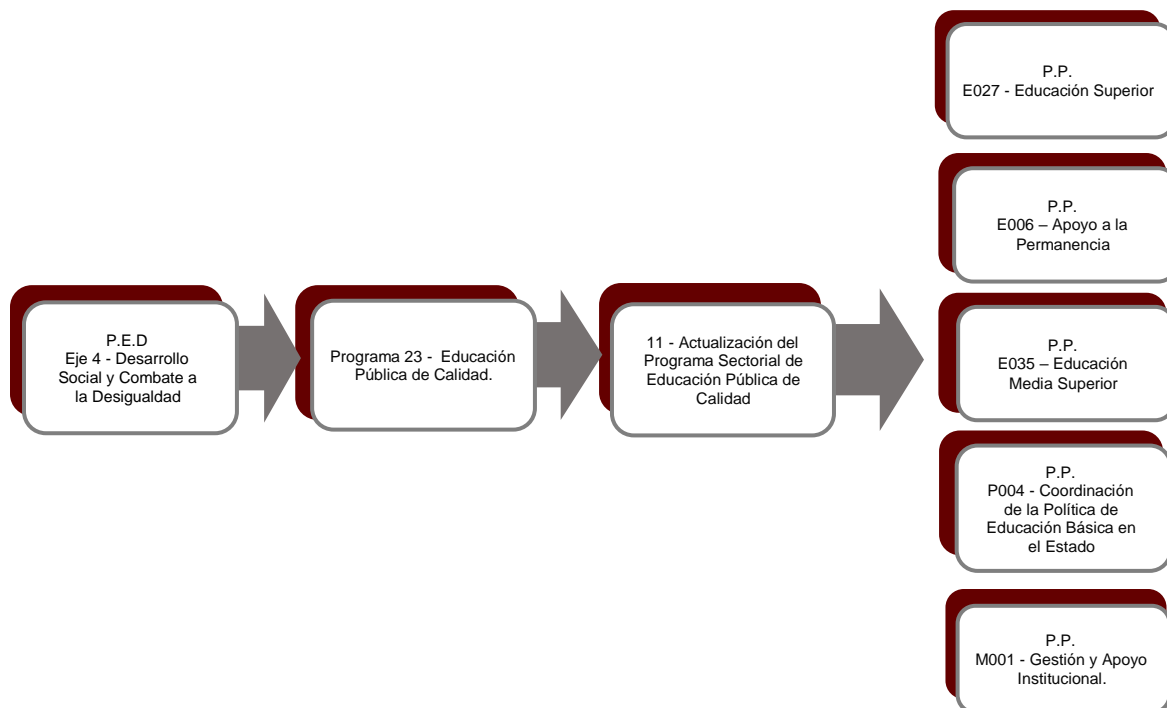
P.E.D
Eje 4 - Desarrollo Social y Combate a la Desigualdad

Programa 23 - Educación Pública de Calidad.

11 - Actualización del Programa Sectorial de Educación Pública de Calidad

P.P.
E027 - Educación Superior

P.P.
E006 – Apoyo a la Permanencia

P.P.
E035 – Educación Media Superior

P.P.
P004 - Coordinación de la Política de Educación Básica en el Estado

P.P.
M001 - Gestión y Apoyo Institucional.